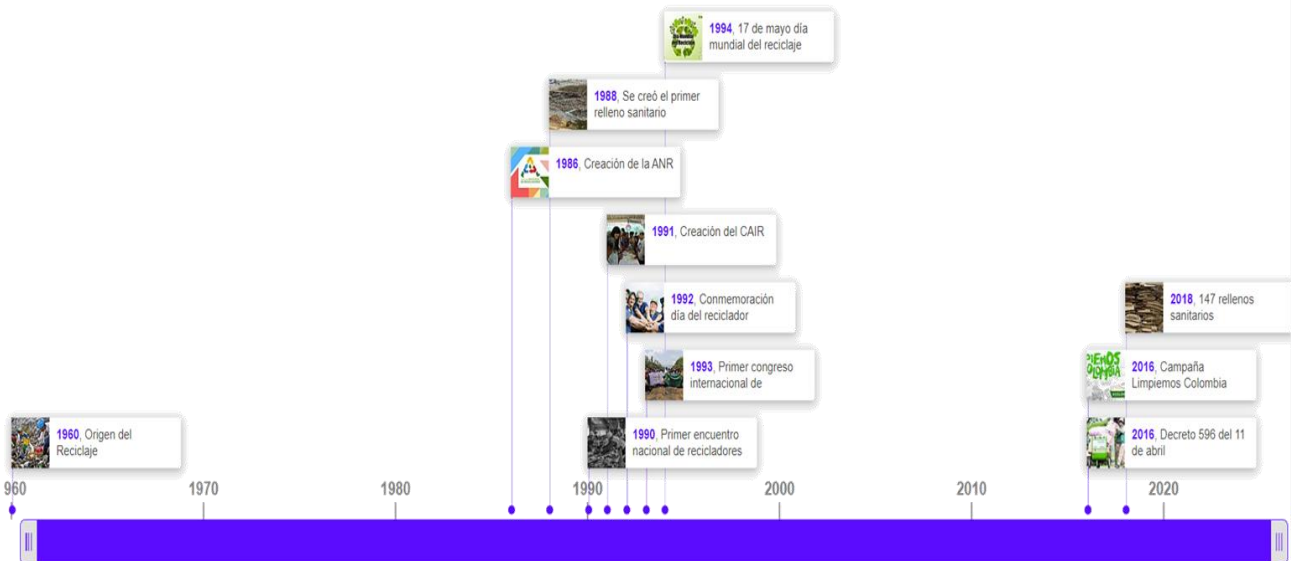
1994, 17 de mayo día mundial del reciclaje

1988, Se creó el primer relleno sanitario

1986, Creación de la ANR

1991, Creación del CAIR

1992, Conmemoración día del reciclador

1993, Primer congreso internacional de

1960, Origen del Reciclaje

1990, Primer encuentro nacional de recicladores

2018, 147 rellenos sanitarios

LIMPIEMOS COLOMBIA

2016, Campaña Limpiemos Colombia

2016, Decreto 596 del 11 de abril

960
1970
1980
1990
2000
2010
2020